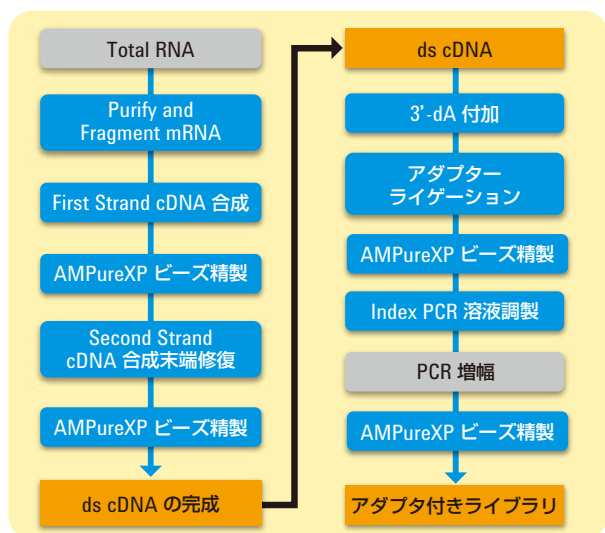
Total RNA

Purify and Fragment mRNA

First Strand cDNA 合成

AMPureXP ビーズ精製

Second Strand cDNA 合成末端修復

AMPureXP ビーズ精製

ds cDNA の完成

ds cDNA

3'-dA 付加

アダプター ライゲーション

AMPureXP ビーズ精製

Index PCR 溶液調製

PCR 増幅

AMPureXP ビーズ精製

アダプタ付きライブラリ